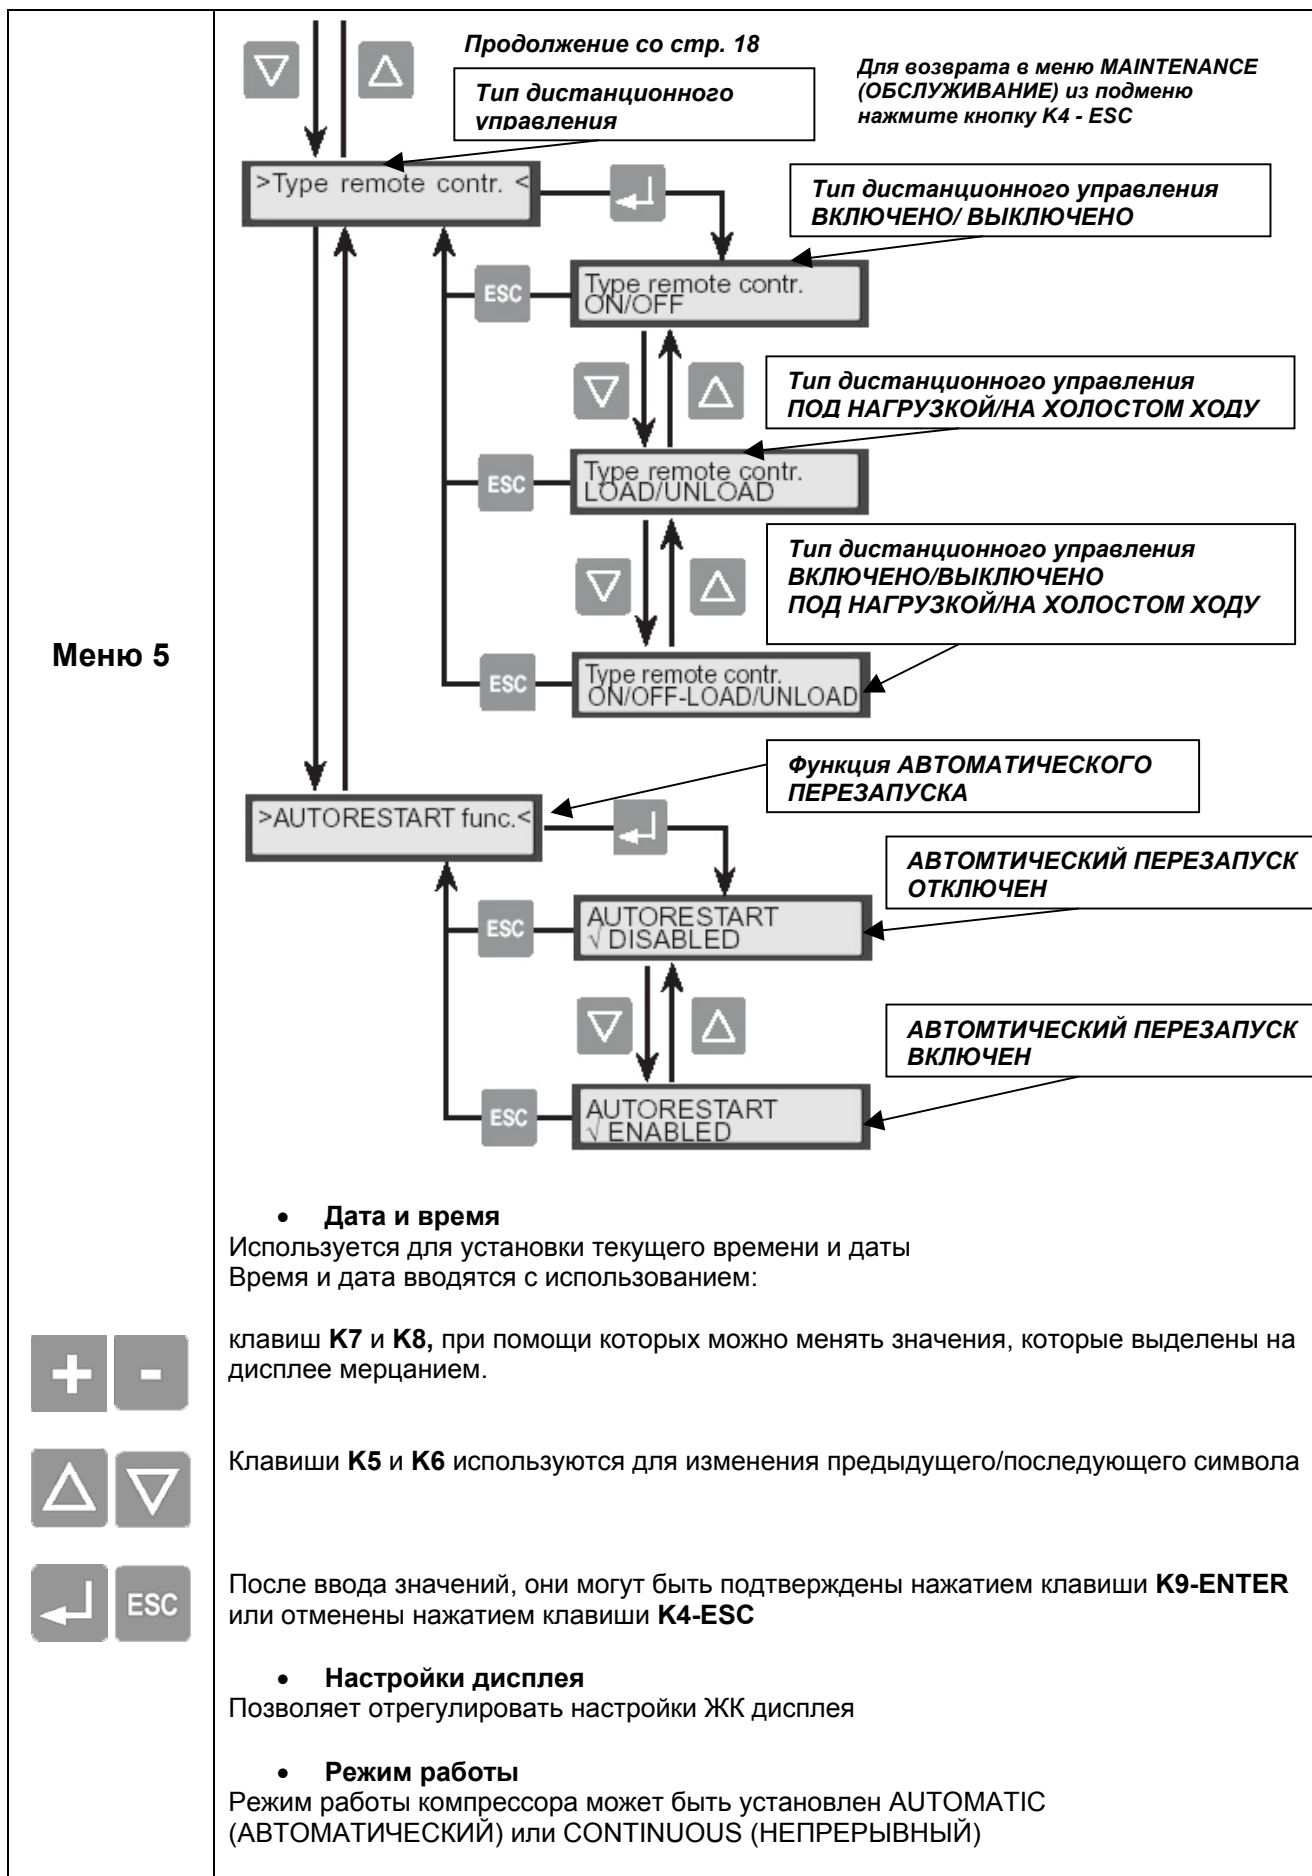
Продолжение со стр. 18

Тип дистанционного управления

Для возврата в меню MAINTENANCE (ОБСЛУЖИВАНИЕ) из подменю нажмите кнопку K4 - ESC

>Type remote contr. <

Тип дистанционного управления ВКЛЮЧЕНО/ ВЫКЛЮЧЕНО

ESC

Type remote contr. ON/OFF

Тип дистанционного управления ПОД НАГРУЗКОЙ/НА ХОЛОСТОМ ХОДУ

ESC

Type remote contr. LOAD/UNLOAD

Тип дистанционного управления ВКЛЮЧЕНО/ВЫКЛЮЧЕНО ПОД НАГРУЗКОЙ/НА ХОЛОСТОМ ХОДУ

Меню 5

ESC

Type remote contr. ON/OFF-LOAD/UNLOAD

Функция АВТОМАТИЧЕСКОГО ПЕРЕЗАПУСКА

>AUTORESTART func.<

АВТОМТИЧЕСКИЙ ПЕРЕЗАПУСК ОТКЛЮЧЕН

ESC

AUTORESTART √ DISABLED

АВТОМТИЧЕСКИЙ ПЕРЕЗАПУСК ВКЛЮЧЕН

ESC

AUTORESTART √ ENABLED

• **Дата и время**
Используется для установки текущего времени и даты
Время и дата вводятся с использованием:

клавиш **K7** и **K8,** при помощи которых можно менять значения, которые выделены на дисплее мерцанием.

Клавиши **K5** и **K6** используются для изменения предыдущего/последующего символа

ESC

После ввода значений, они могут быть подтверждены нажатием клавиши **K9-ENTER** или отменены нажатием клавиши **K4-ESC**

• **Настройки дисплея**
Позволяет отрегулировать настройки ЖК дисплея

• **Режим работы**
Режим работы компрессора может быть установлен AUTOMATIC (АВТОМАТИЧЕСКИЙ) или CONTINUOUS (НЕПРЕРЫВНЫЙ)